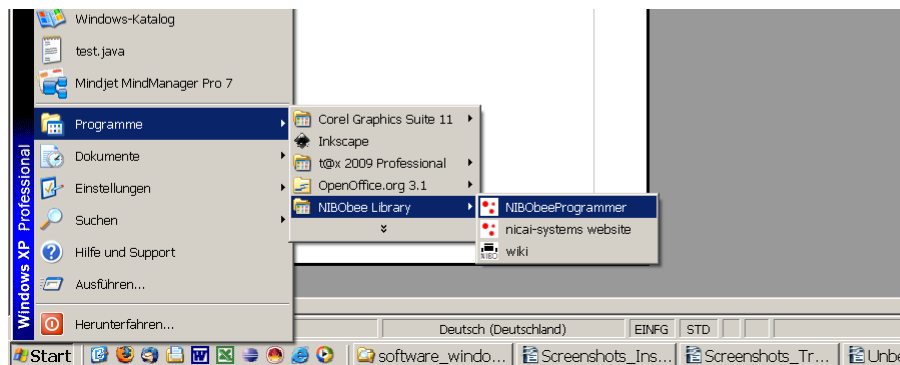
Windows-Katalog
test.java
Mindjet MindManager Pro 7
Programme
Dokumente
Einstellungen
Suchen
Hilfe und Support
Ausführen...
Herunterfahren...

Windows XP Professional

Corel Graphics Suite 11
Inkscape
t@x 2009 Professional
OpenOffice.org 3.1
NIBObee Library

NIBObeeProgrammer
nicai-systems website
wiki

Deutsch (Deutschland) | EINFG | STD

Start | software_windo... | Screenshots_Ins... | Screenshots_Tr... | Unbe